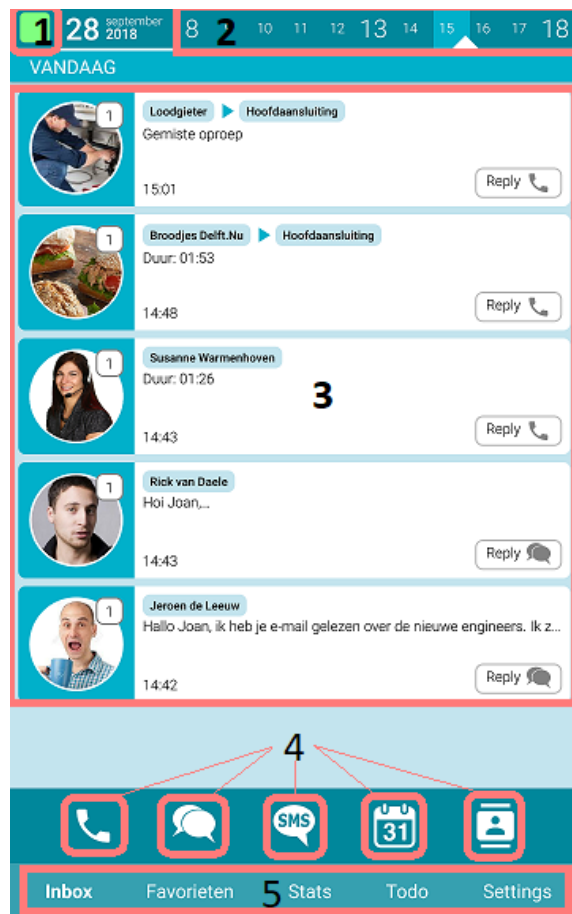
1 28 september 2018 2 8 10 11 12 13 14 15 16 17 18

VANDAAG

1 Loodgieter ▶ Hoofdaansluiting
Gemiste oproep
15:01
Reply

1 Broodjes Delft.Nu ▶ Hoofdaansluiting
Duur: 01:53
14:48
Reply

1 Susanne Warmenhoven
Duur: 01:26
3
14:43
Reply

1 Rick van Daele
Hoi Joan,...
14:43
Reply

1 Jeroen de Leeuw
Hallo Joan, ik heb je e-mail gelezen over de nieuwe engineers. Ik z...
14:42
Reply

4

SMS 31

Inbox Favorieten 5 Stats Todo Settings